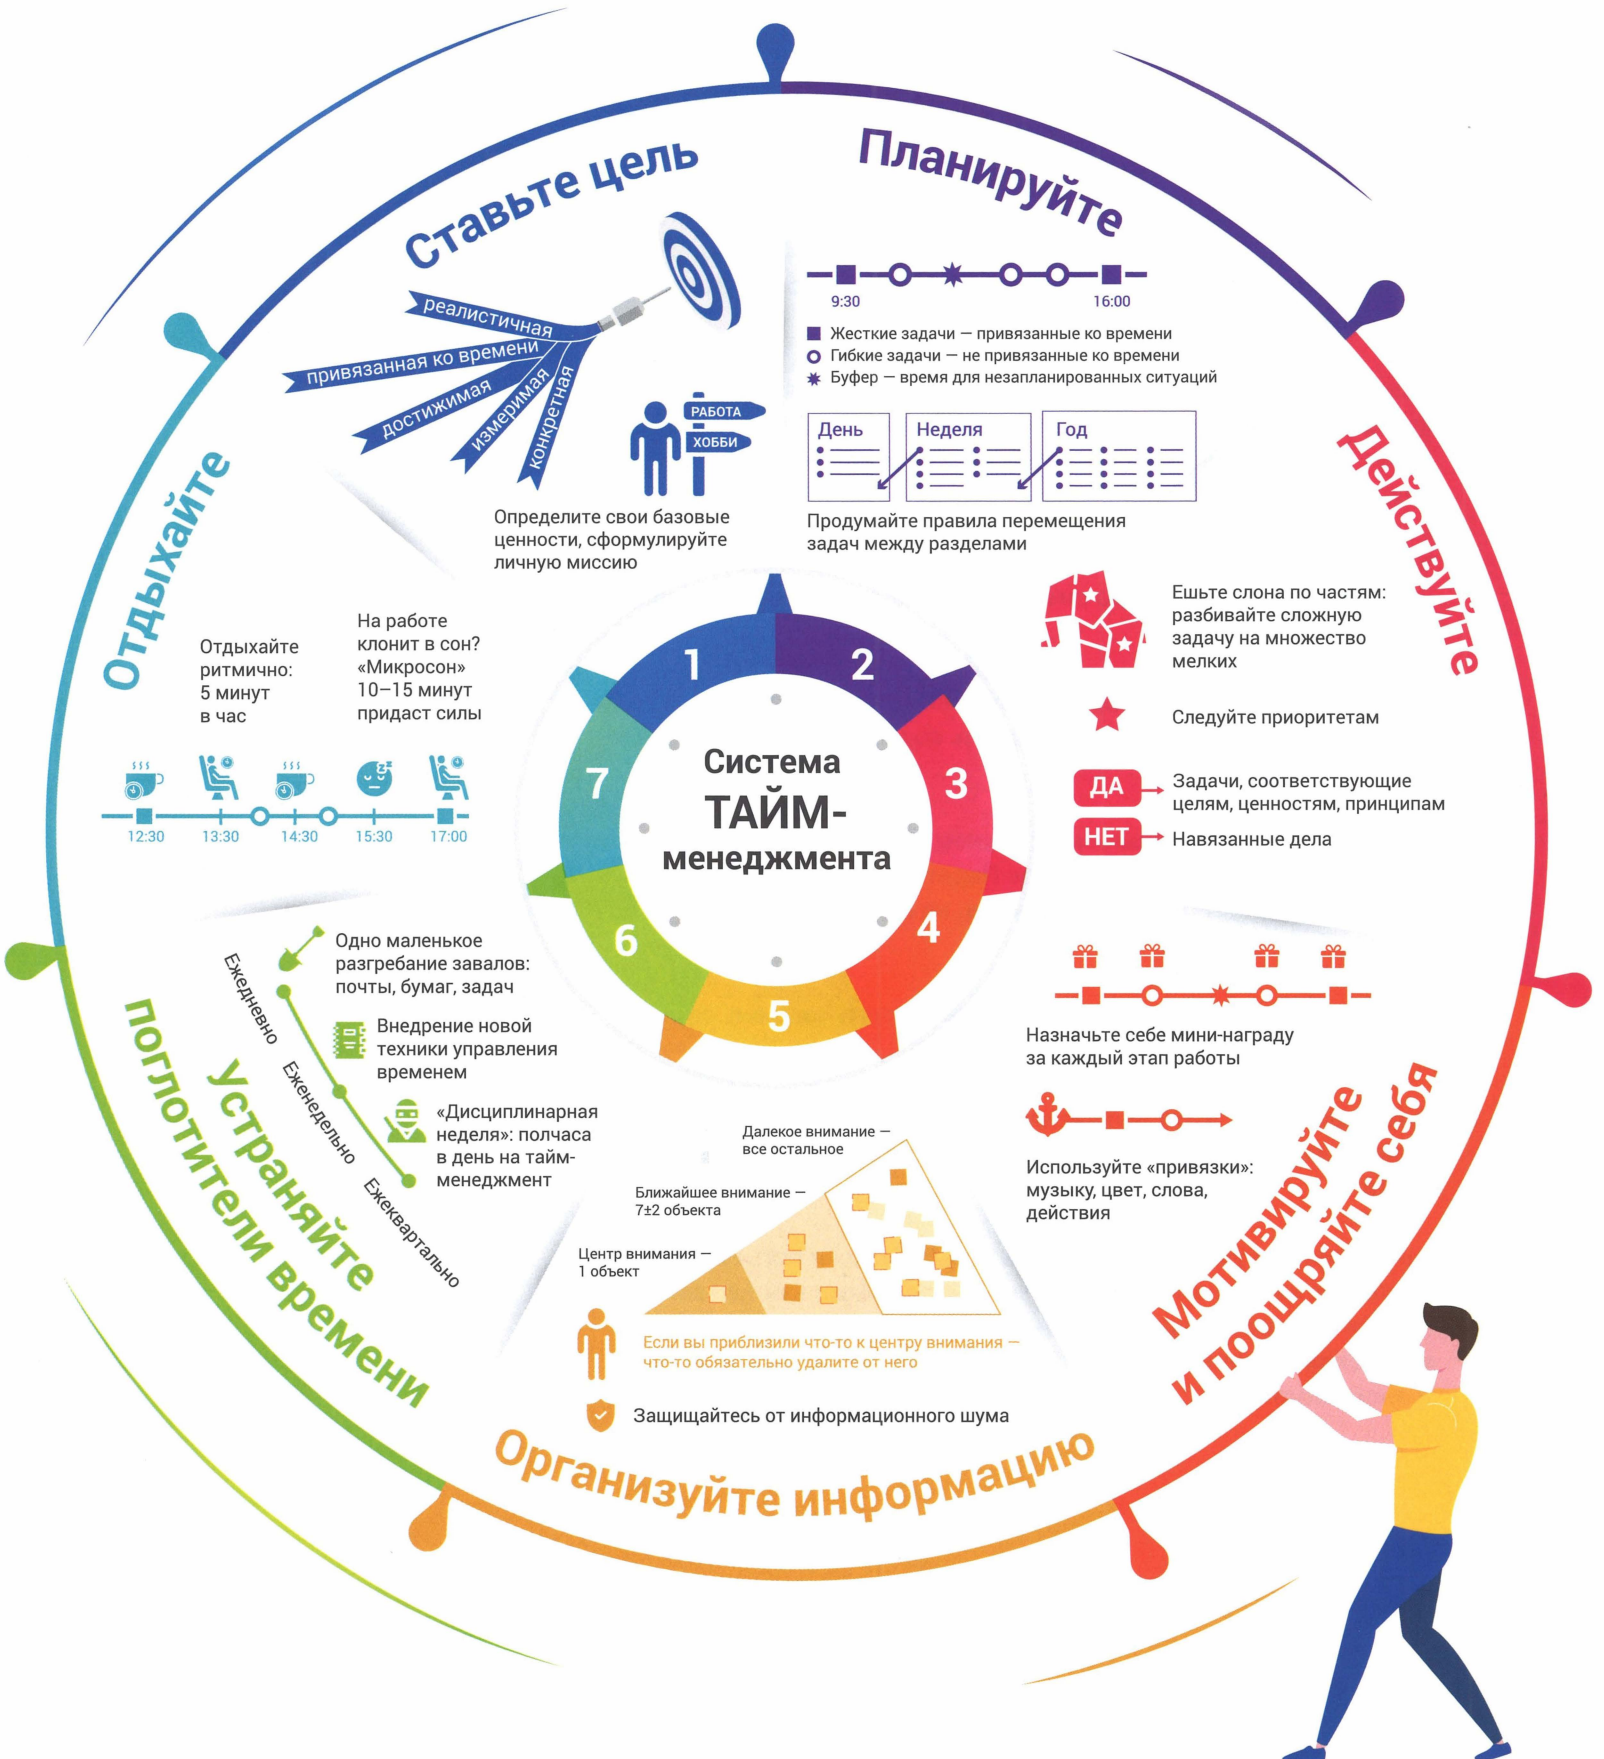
Ставьте цель

реалистичная
привязанная ко времени
достижимая
измеримая
конкретная

РАБОТА
ХОББИ

Определите свои базовые ценности, сформулируйте личную миссию

Планируйте

9:30
16:00

Жесткие задачи — привязанные ко времени
Гибкие задачи — не привязанные ко времени
Буфер — время для незапланированных ситуаций

День
Неделя
Год

Продумайте правила перемещения задач между разделами

Действуйте

Ешьте слона по частям: разбивайте сложную задачу на множество мелких

Следуйте приоритетам

ДА
Задачи, соответствующие целям, ценностям, принципам

НЕТ
Навязанные дела

Мотивируйте и поощряйте себя

Назначьте себе мини-награду за каждый этап работы

Используйте «привязки»: музыку, цвет, слова, действия

Организуйте информацию

Далекое внимание — все остальное

Ближайшее внимание — 7±2 объекта

Центр внимания — 1 объект

Если вы приблизили что-то к центру внимания — что-то обязательно удалите от него

Защищайтесь от информационного шума

Устраняйте поглотители времени

Ежедневно
Еженедельно
Ежеквартально

Одно маленькое разгребание завалов: почты, бумаг, задач

Внедрение новой техники управления временем

«Дисциплинарная неделя»: полчаса в день на тайм-менеджмент

Отдыхайте

Отдыхайте ритмично: 5 минут в час

На работе клонит в сон? «Микросон» 10–15 минут придаст силы

12:30
13:30
14:30
15:30
17:00

1
2
3
4
5
6
7

Система ТАЙМ-менеджмента